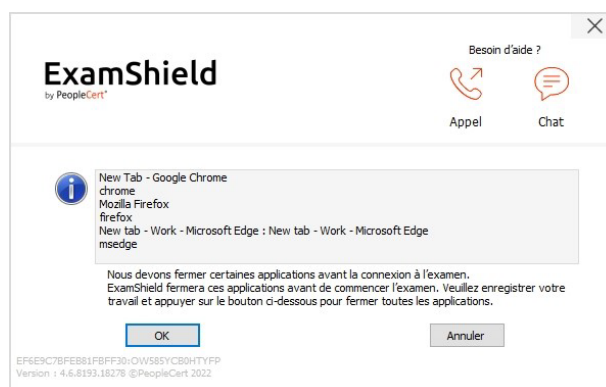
X

ExamShield
by PeopleCert

Besoin d'aide ?

Appel

Chat

New Tab - Google Chrome
chrome
Mozilla Firefox
firefox
New tab - Work - Microsoft Edge : New tab - Work - Microsoft Edge
msedge

Nous devons fermer certaines applications avant la connexion à l'examen. ExamShield fermera ces applications avant de commencer l'examen. Veuillez enregistrer votre travail et appuyer sur le bouton ci-dessous pour fermer toutes les applications.

OK

Annuler

EF6E9C7BFEB81FBFF30:OW585YCB0HTYFP
Version : 4.6.8193.18278 ©PeopleCert 2022